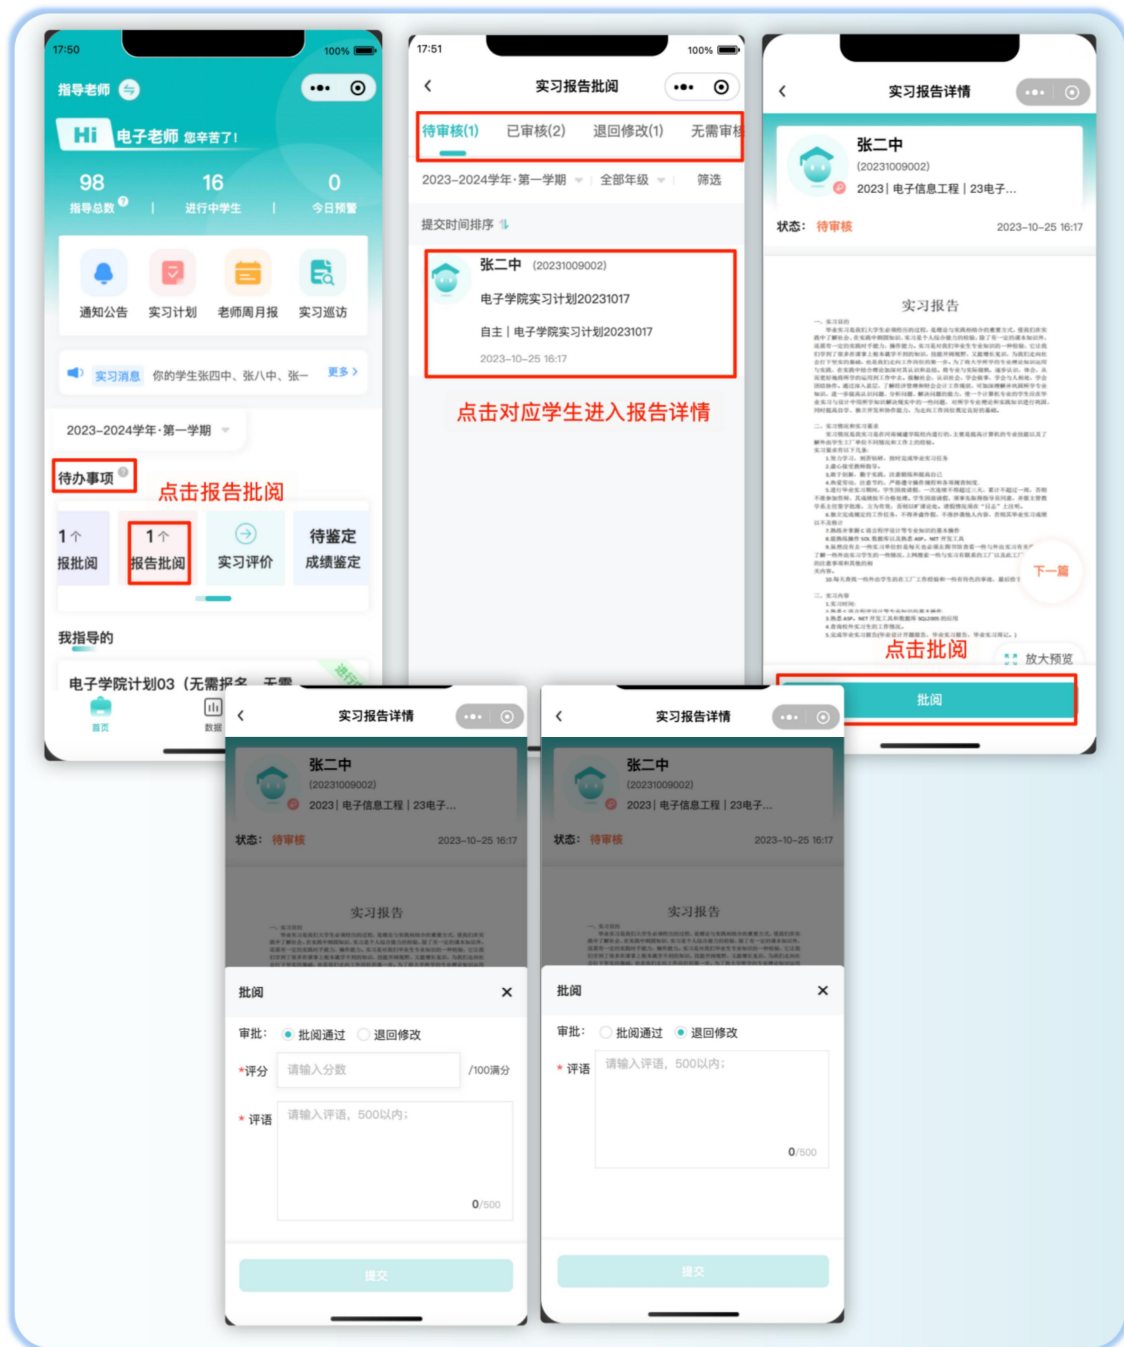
17:50 100%

指导老师

Hi 电子老师 您辛苦了!

98 指导总数 | 16 进行中学生 | 0 今日预警

通知公告 实习计划 老师周月报 实习巡访

实习消息 你的学生张四中、张八中、张一 更多 >

2023-2024学年·第一学期

待办事项

点击报告批阅

1个 报批阅 | 1个 报告批阅 | 实习评价 | 待鉴定 成绩鉴定

我指导的

电子学院计划03（无需报备、无需

首页 数据

17:51 100%

实习报告批阅

待审核(1) 已审核(2) 退回修改(1) 无需审核

2023-2024学年·第一学期 全部年级 筛选

提交时间排序

张二中 (20231009002)

电子学院实习计划20231017

自主 | 电子学院实习计划20231017

2023-10-25 16:17

点击对应学生进入报告详情

实习报告详情

张二中

(20231009002)

2023 | 电子信息工程 | 23电子...

状态: 待审核 2023-10-25 16:17

实习报告

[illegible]

下一篇

点击批阅

放大预览

批阅

实习报告详情

张二中

(20231009002)

2023 | 电子信息工程 | 23电子...

状态: 待审核 2023-10-25 16:17

实习报告

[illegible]

批阅 ×

审批: 批阅通过 退回修改

*评分 请输入分数 /100满分

* 评语 请输入评语，500以内；

0/500

提交

实习报告详情

张二中

(20231009002)

2023 | 电子信息工程 | 23电子...

状态: 待审核 2023-10-25 16:17

实习报告

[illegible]

批阅 ×

审批: 批阅通过 退回修改

* 评语 请输入评语，500以内；

0/500

提交